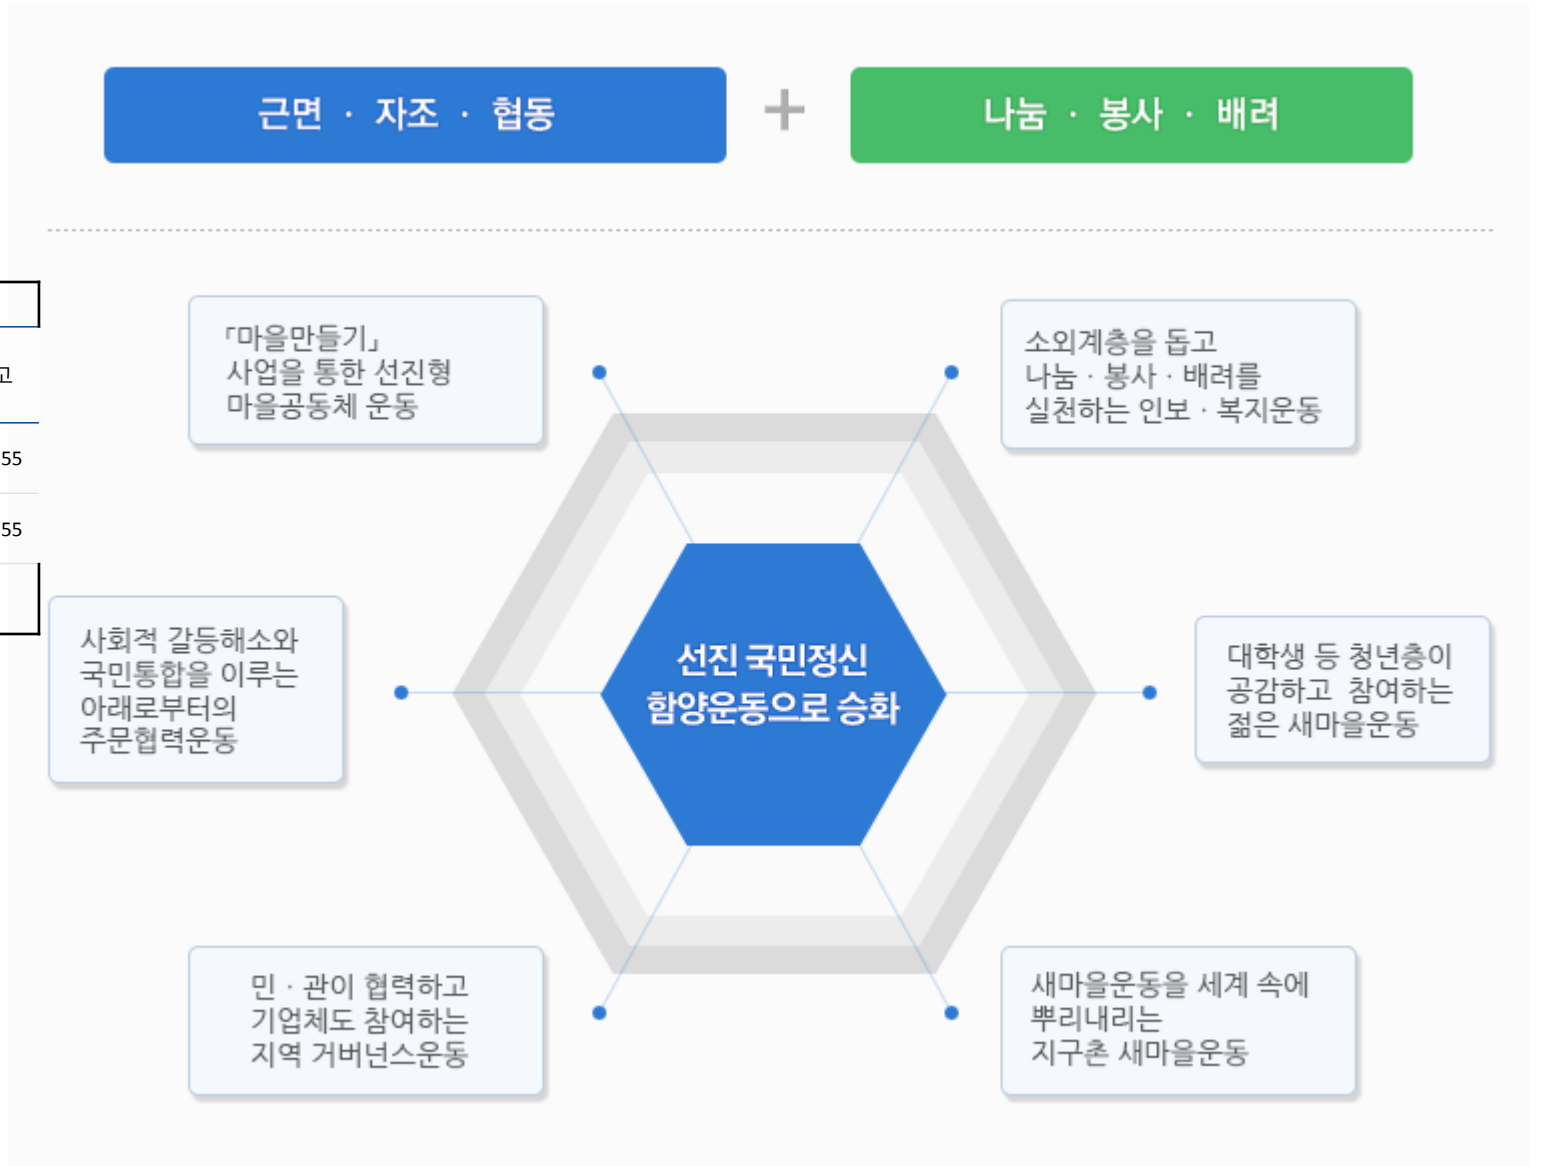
근면 · 자조 · 협동

+

나눔 · 봉사 · 배려

고

55

55

「마을만들기」
사업을 통한 선진형
마을공동체 운동

소외계층을 돕고
나눔 · 봉사 · 배려를
실천하는 인보 · 복지운동

사회적 갈등해소와
국민통합을 이루는
아래로부터의
주문협력운동

선진 국민정신
함양운동으로 승화

대학생 등 청년층이
공감하고 참여하는
젊은 새마을운동

민 · 관이 협력하고
기업체도 참여하는
지역 거버넌스운동

새마을운동을 세계 속에
뿌리내리는
지구촌 새마을운동